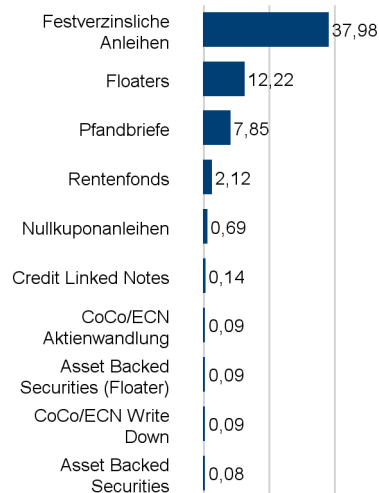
| | |
|---|---|
| Festverzinsliche Anleihen | 37,98 |
| Floaters | 12,22 |
| Pfandbriefe | 7,85 |
| Rentenfonds | 2,12 |
| Nullkuponanleihen | 0,69 |
| Credit Linked Notes | 0,14 |
| CoCo/ECN Aktienwandlung | 0,09 |
| Asset Backed Securities (Floater) | 0,09 |
| CoCo/ECN Write Down | 0,09 |
| Asset Backed Securities | 0,08 |